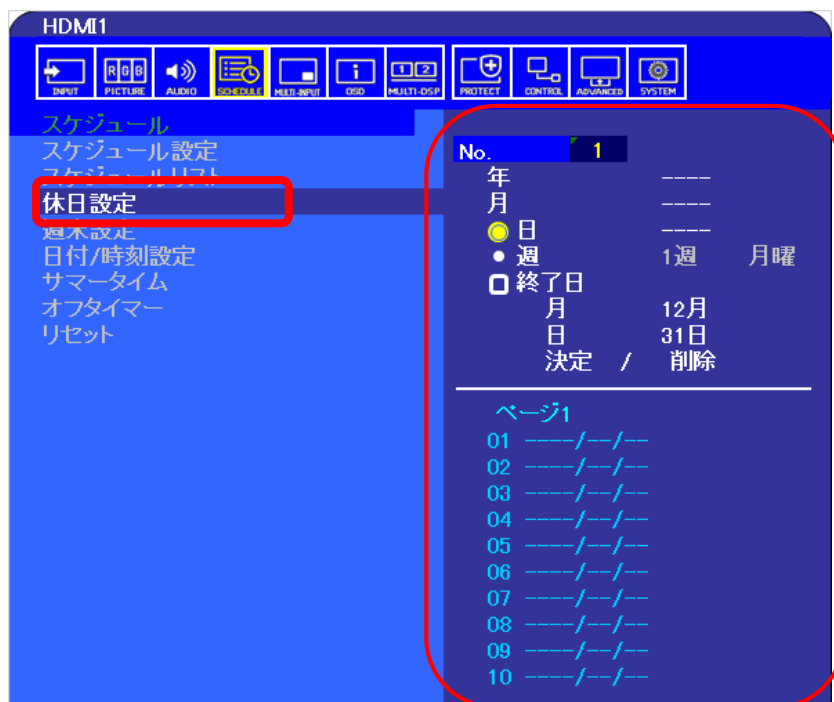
HDMI1

INPUT PICTURE AUDIO SCHEDULE MULTI-INPUT OSD MULTI-DSP PROTECT CONTROL ADVANCED SYSTEM

スケジュール
スケジュール設定
スケジュールリスト
休日設定
週末設定
日付/時刻設定
サマータイム
オフタイマー
リセット

No. 1
年 ----
月 ----
日 ----
週 1週 月曜
終了日
月 12月
日 31日
決定 / 削除

ページ1
01 ----/--/--
02 ----/--/--
03 ----/--/--
04 ----/--/--
05 ----/--/--
06 ----/--/--
07 ----/--/--
08 ----/--/--
09 ----/--/--
10 ----/--/--